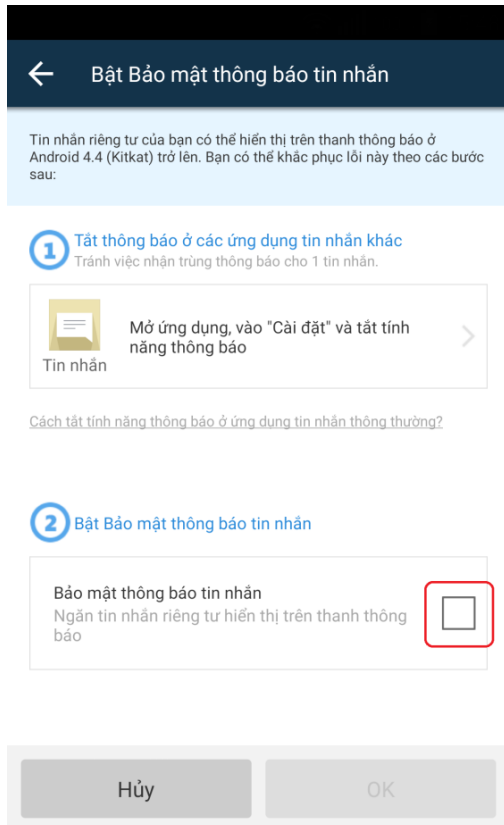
Bật Bảo mật thông báo tin nhắn

Tin nhắn riêng tư của bạn có thể hiển thị trên thanh thông báo ở Android 4.4 (Kitkat) trở lên. Bạn có thể khắc phục lỗi này theo các bước sau:

1 Tắt thông báo ở các ứng dụng tin nhắn khác
Tránh việc nhận trùng thông báo cho 1 tin nhắn.

Tin nhắn
Mở ứng dụng, vào "Cài đặt" và tắt tính năng thông báo

Cách tắt tính năng thông báo ở ứng dụng tin nhắn thông thường?

2 Bật Bảo mật thông báo tin nhắn

Bảo mật thông báo tin nhắn
Ngăn tin nhắn riêng tư hiển thị trên thanh thông báo

Hủy
OK